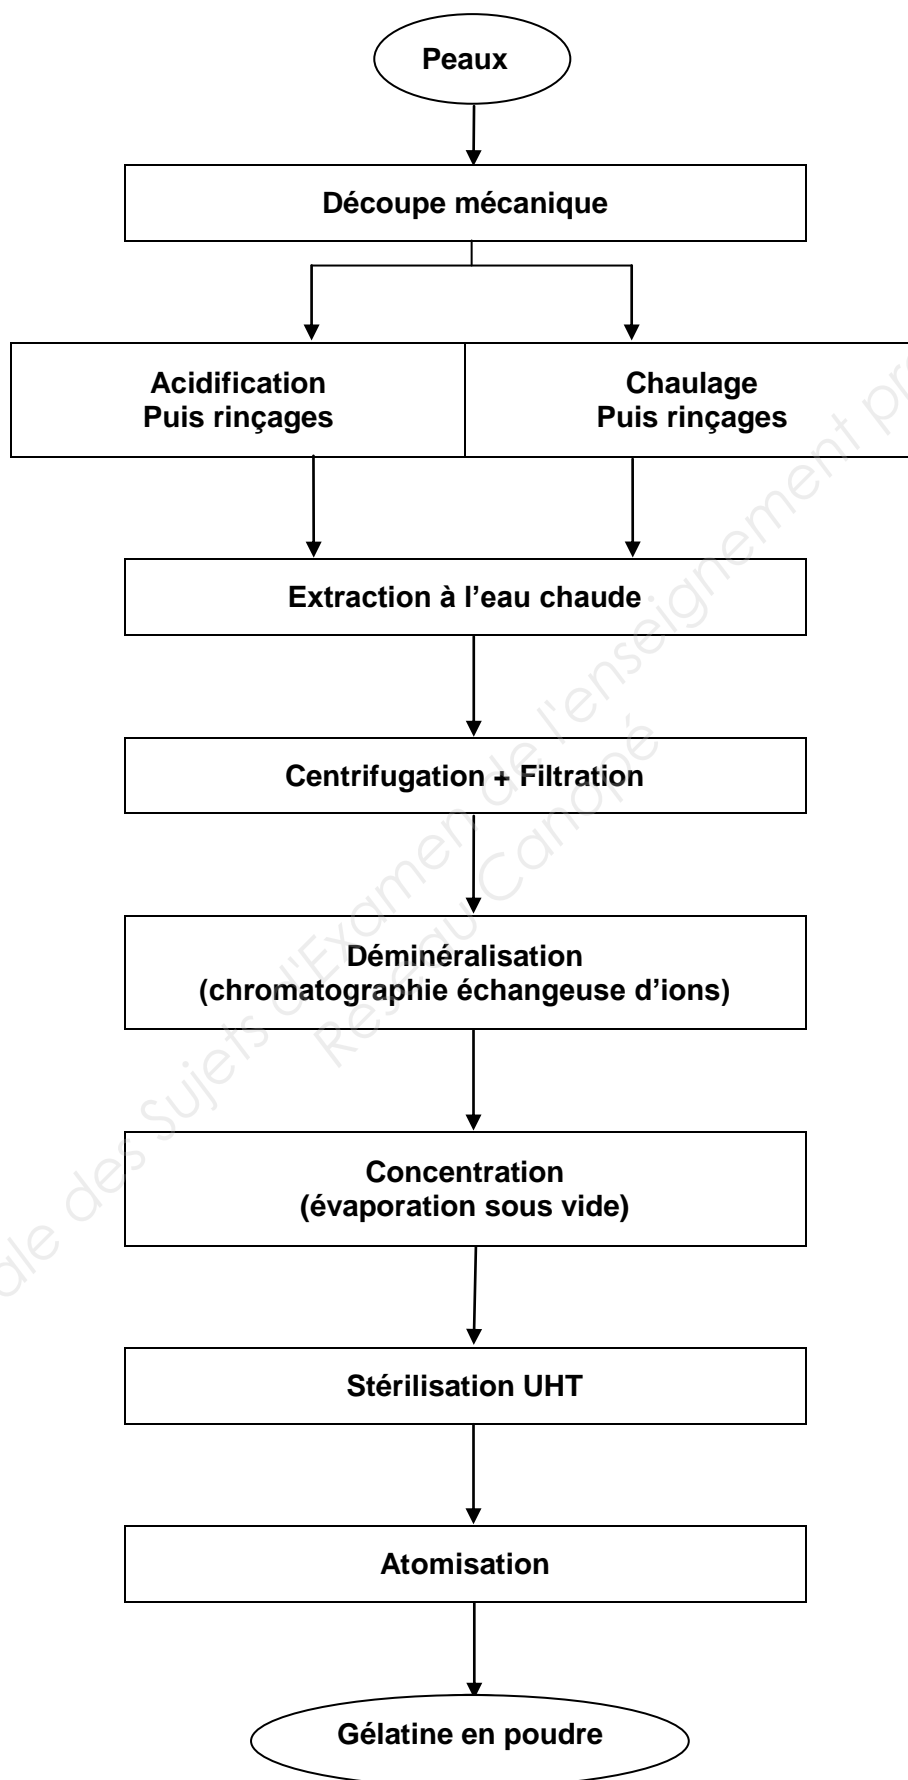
Peaux

Découpe mécanique

Acidification
Puis rinçages

Chaulage
Puis rinçages

Extraction à l'eau chaude

Centrifugation + Filtration

Déminéralisation
(chromatographie échangeuse d'ions)

Concentration
(évaporation sous vide)

Stérilisation UHT

Atomisation

Gélatine en poudre

Banque Nationale des Sujets d'Examen de l'enseignement professionnel
Réseau Canopé